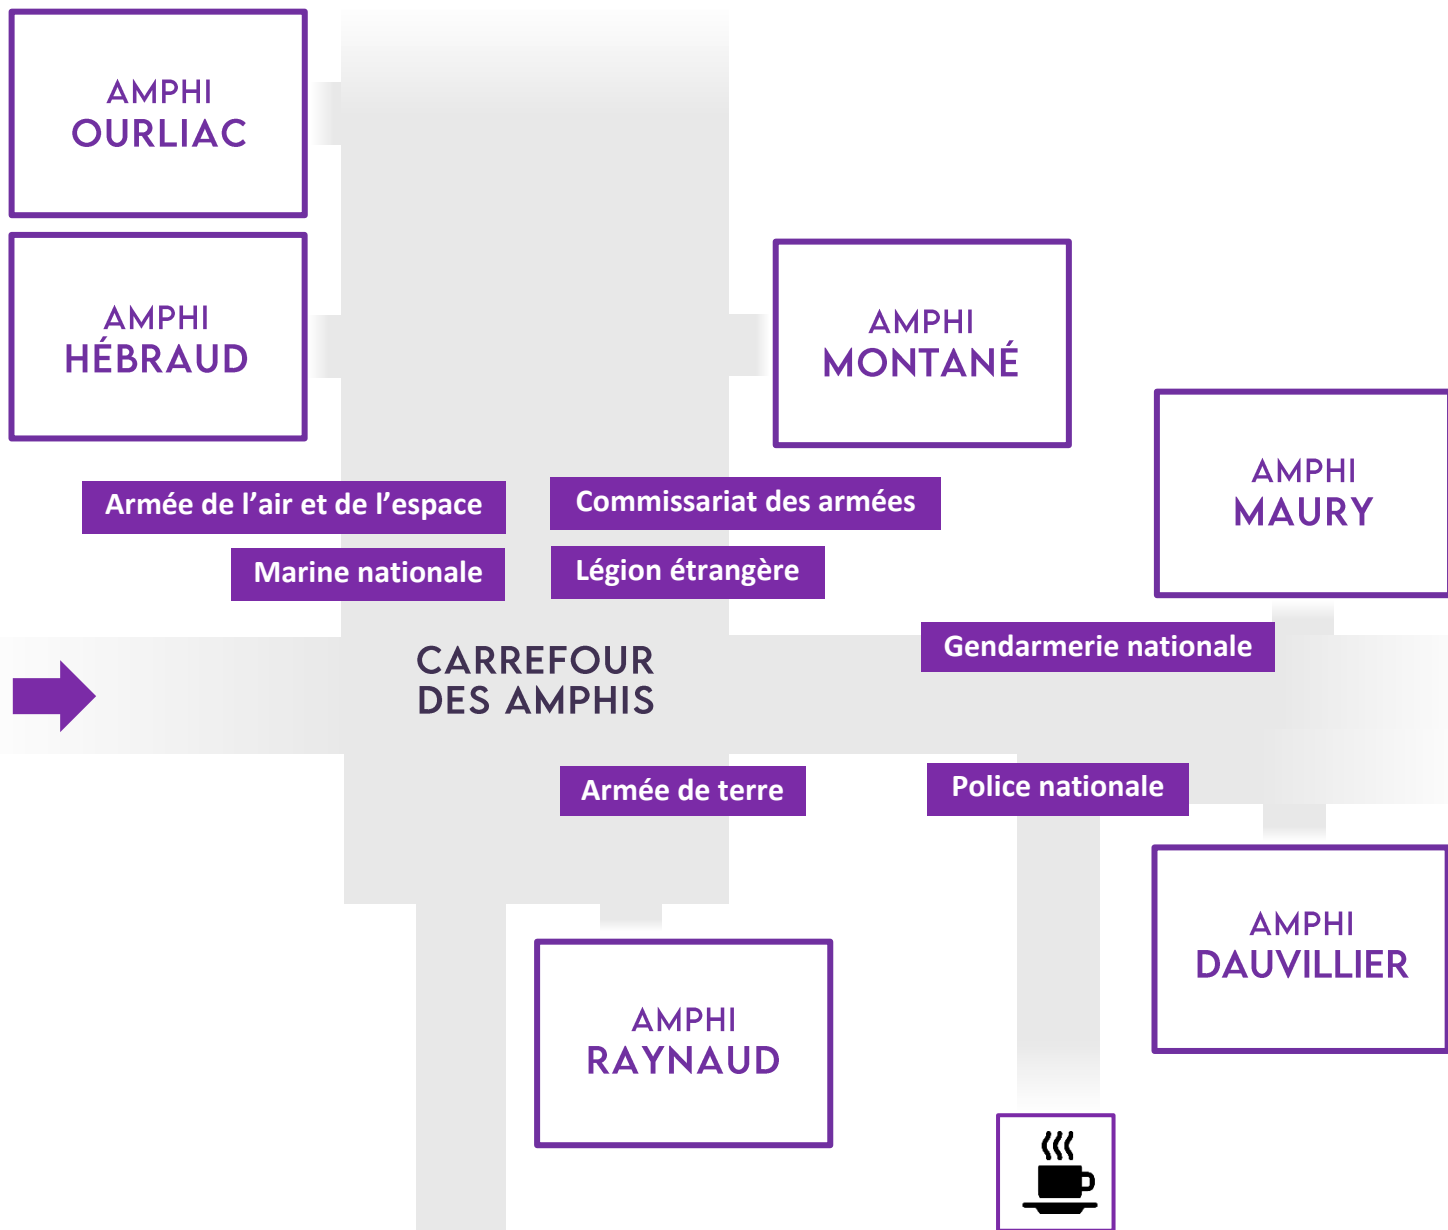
AMPHI
OURLIAC

AMPHI
HÉBRAUD

AMPHI
MONTANÉ

AMPHI
MAURY

Armée de l’air et de l’espace

Commissariat des armées

Marine nationale

Légion étrangère

Gendarmerie nationale

CARREFOUR
DES AMPHIS

Armée de terre

Police nationale

AMPHI
DAUVILLIER

AMPHI
RAYNAUD